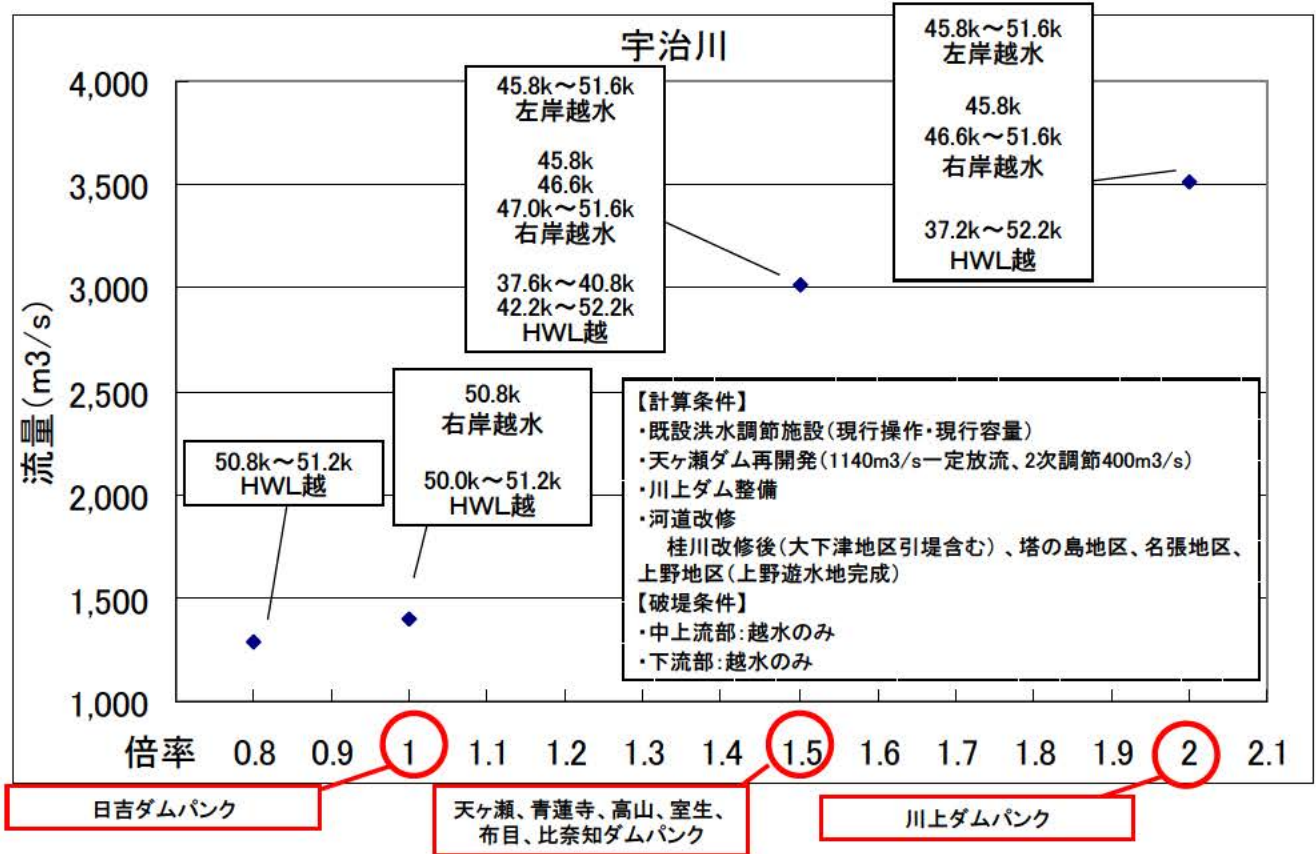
宇治川

流量(m3/s)

4,000
3,500
3,000
2,500
2,000
1,500
1,000

倍率 0.8 0.9 1 1.1 1.2 1.3 1.4 1.5 1.6 1.7 1.8 1.9 2 2.1

45.8k～51.6k
左岸越水

45.8k
46.6k～51.6k
右岸越水

37.2k～52.2k
HWL越

45.8k～51.6k
左岸越水

45.8k
46.6k
47.0k～51.6k
右岸越水

37.6k～40.8k
42.2k～52.2k
HWL越

50.8k
右岸越水

50.0k～51.2k
HWL越

50.8k～51.2k
HWL越

【計算条件】
・既設洪水調節施設(現行操作・現行容量)
・天ヶ瀬ダム再開発(1140m3/s一定放流、2次調節400m3/s)
・川上ダム整備
・河道改修
桂川改修後(大下津地区引堤含む)、塔の島地区、名張地区、上野地区(上野遊水地完成)
【破堤条件】
・中上流部:越水のみ
・下流部:越水のみ

日吉ダムパンク

天ヶ瀬、青蓮寺、高山、室生、布目、比奈知ダムパンク

川上ダムパンク